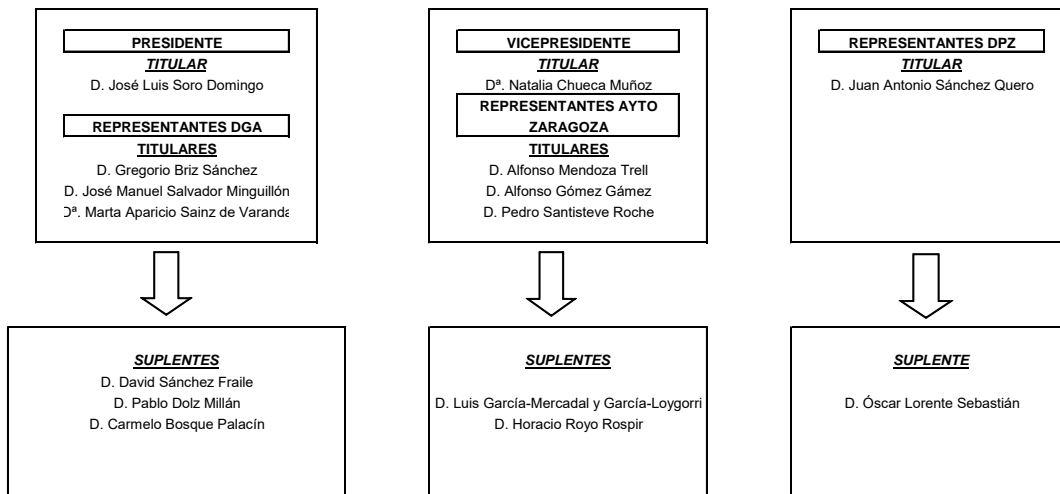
PRESIDENTE
TITULAR
D. José Luis Soro Domingo

REPRESENTANTES DGA
TITULARES
D. Gregorio Briz Sánchez
D. José Manuel Salvador Minguillón
Dª. Marta Aparicio Sainz de Varanda

VICEPRESIDENTE
TITULAR
Dª. Natalia Chueca Muñoz

REPRESENTANTES AYTO ZARAGOZA
TITULARES
D. Alfonso Mendoza Trell
D. Alfonso Gómez Gámez
D. Pedro Santisteve Roche

REPRESENTANTES DPZ
TITULAR
D. Juan Antonio Sánchez Quero

SUPLENTES
D. David Sánchez Fraile
D. Pablo Dolz Millán
D. Carmelo Bosque Palacín

SUPLENTES
D. Luis García-Mercadal y García-Loygorri
D. Horacio Royo Rospir

SUPLENTE
D. Óscar Lorente Sebastián